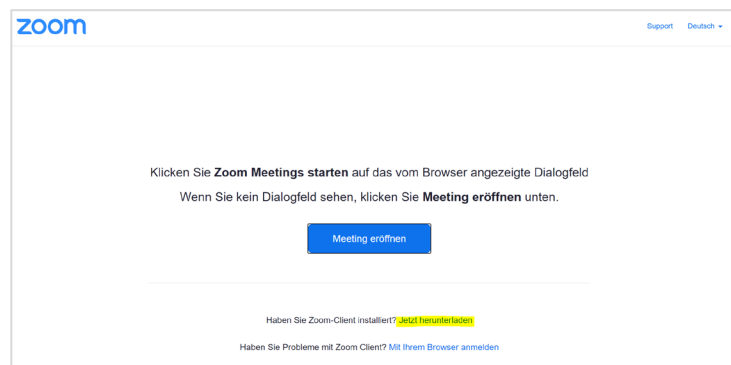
zoom

Support Deutsch

Klicken Sie **Zoom Meetings starten** auf das vom Browser angezeigte Dialogfeld

Wenn Sie kein Dialogfeld sehen, klicken Sie **Meeting eröffnen** unten.

Meeting eröffnen

Haben Sie Zoom-Client installiert? Jetzt herunterladen

Haben Sie Probleme mit Zoom Client? Mit Ihrem Browser anmelden